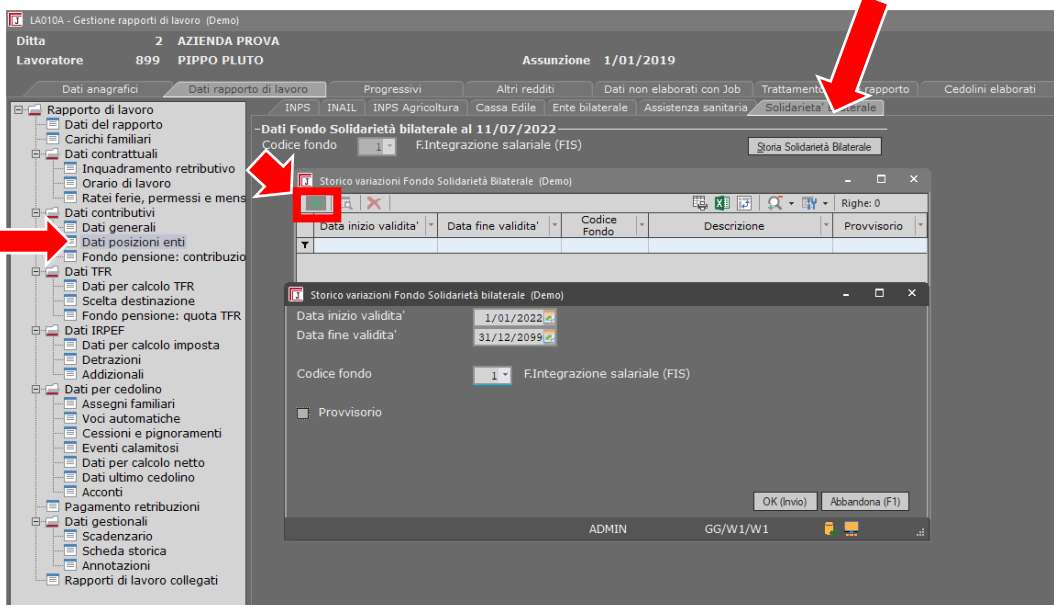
LA010A - Gestione rapporti di lavoro (Demo)

Ditta 2 AZIENDA PROVA
Lavoratore 899 PIPPO PLUTO Assunzione 1/01/2019

Dati anagrafici | Dati rapporto di lavoro | Progressivi | Altri redditi | Dati non elaborati con Job | Trattamento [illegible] rapporto | Cedolini elaborati

INPS | INAIL | INPS Agricoltura | Cassa Edile | Ente bilaterale | Assistenza sanitaria | Solidarieta' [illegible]aterale

Rapporto di lavoro
Dati del rapporto
Carichi familiari
Dati contrattuali
Inquadramento retributivo
Orario di lavoro
Ratei ferie, permessi e mens
Dati contributivi
Dati generali
Dati posizioni enti
Fondo pensione: contribuzio
Dati TFR
Dati per calcolo TFR
Scelta destinazione
Fondo pensione: quota TFR
Dati IRPEF
Dati per calcolo imposta
Detrazioni
Addizionali
Dati per cedolino
Assegni familiari
Voci automatiche
Cessioni e pignoramenti
Eventi calamitosi
Dati per calcolo netto
Dati ultimo cedolino
Acconti
Pagamento retribuzioni
Dati gestionali
Scadenzario
Scheda storica
Annotazioni
Rapporti di lavoro collegati

Dati Fondo Solidarietà bilaterale al 11/07/2022
Codice fondo 1 F.Integrazione salariale (FIS)
Storia Solidarietà Bilaterale

Storico variazioni Fondo Solidarietà Bilaterale (Demo)
Righe: 0
| Data inizio validita' | Data fine validita' | Codice Fondo | Descrizione | Provvisorio |
|---|---|---|---|---|

Storico variazioni Fondo Solidarietà bilaterale (Demo)
Data inizio validita' 1/01/2022
Data fine validita' 31/12/2099
Codice fondo 1 F.Integrazione salariale (FIS)
Provvisorio
OK (Invio) Abbandona (F1)
ADMIN GG/W1/W1